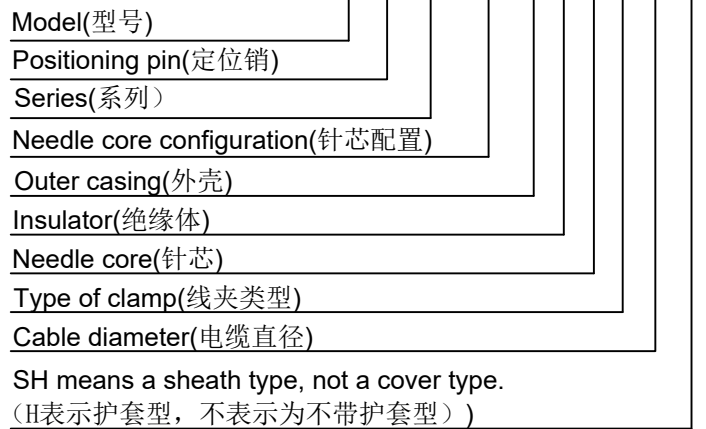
Model(型号)
Positioning pin(定位销)
Series(系列）
Needle core configuration(针芯配置)
Outer casing(外壳)
Insulator(绝缘体)
Needle core(针芯)
Type of clamp(线夹类型)
Cable diameter(电缆直径)
SH means a sheath type, not a cover type.
（H表示护套型，不表示为不带护套型））